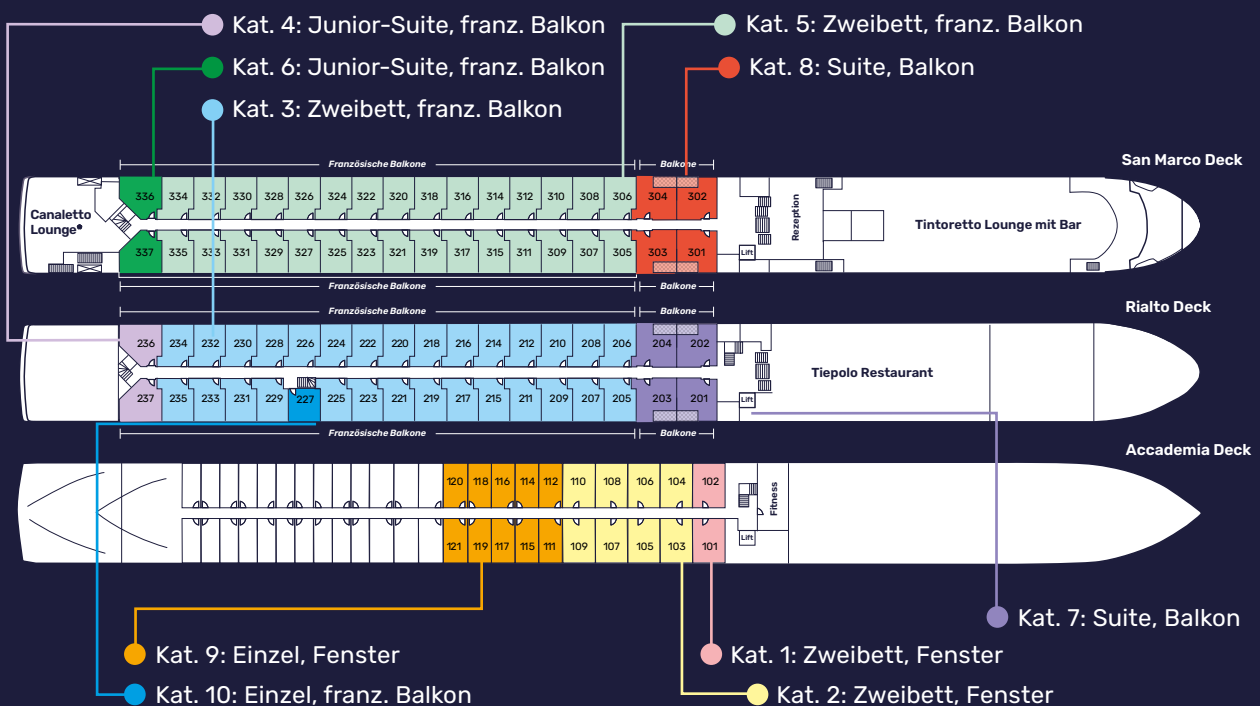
Kat. 4: Junior-Suite, franz. Balkon
Kat. 5: Zweibett, franz. Balkon
Kat. 6: Junior-Suite, franz. Balkon
Kat. 8: Suite, Balkon
Kat. 3: Zweibett, franz. Balkon

Französische Balkone
Balkone
San Marco Deck

Canaletto Lounge®
336 334 332 330 328 326 324 322 320 318 316 314 312 310 308 306 304 302
337 335 333 331 329 327 325 323 321 319 317 315 311 309 307 305 303 301
Rezeption
Lift
Tintoretto Lounge mit Bar

Französische Balkone
Balkone
Französische Balkone
Balkone
Rialto Deck

236 234 232 230 228 226 224 222 220 218 216 214 212 210 208 206 204 202
237 235 233 231 229 227 225 223 221 219 217 215 211 209 207 205 203 201
Lift
Tiepolo Restaurant

Französische Balkone
Balkone
Accademia Deck

120 118 116 114 112 110 108 106 104 102
121 119 117 115 111 109 107 105 103 101
Fitness
Lift

Kat. 7: Suite, Balkon
Kat. 9: Einzel, Fenster
Kat. 1: Zweibett, Fenster
Kat. 10: Einzel, franz. Balkon
Kat. 2: Zweibett, Fenster